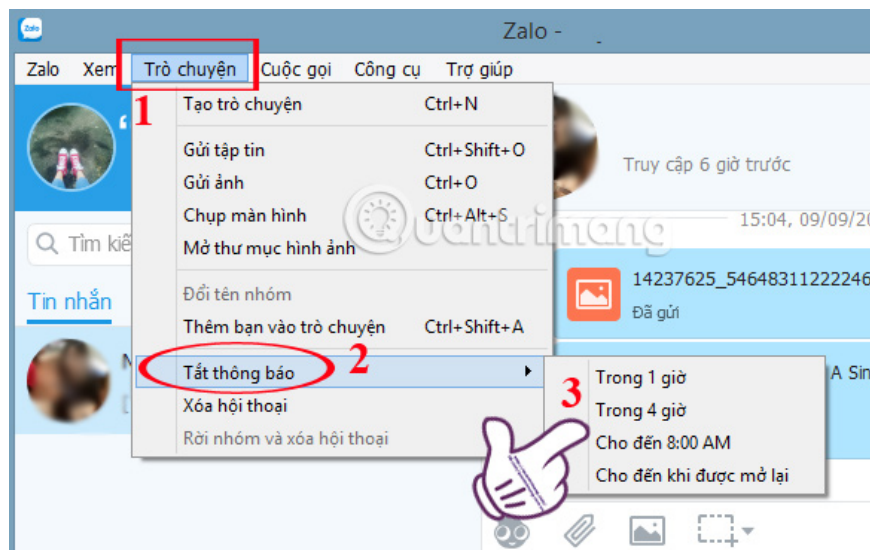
Zalo

Zalo -

Zalo Xem Trò chuyện Cuộc gọi Công cụ Trợ giúp

1

Tạo trò chuyện Ctrl+N

Gửi tập tin Ctrl+Shift+O

Gửi ảnh Ctrl+O

Chụp màn hình Ctrl+Alt+S

Mở thư mục hình ảnh

Đổi tên nhóm

Thêm bạn vào trò chuyện Ctrl+Shift+A

Tắt thông báo

2

Xóa hội thoại

Rời nhóm và xóa hội thoại

3

Trong 1 giờ

Trong 4 giờ

Cho đến 8:00 AM

Cho đến khi được mở lại

Truy cập 6 giờ trước

15:04, 09/09/20

14237625_54648311222246

Đã gửi

A Sin

Tìm kiế

Tin nhắn

Quantrimang